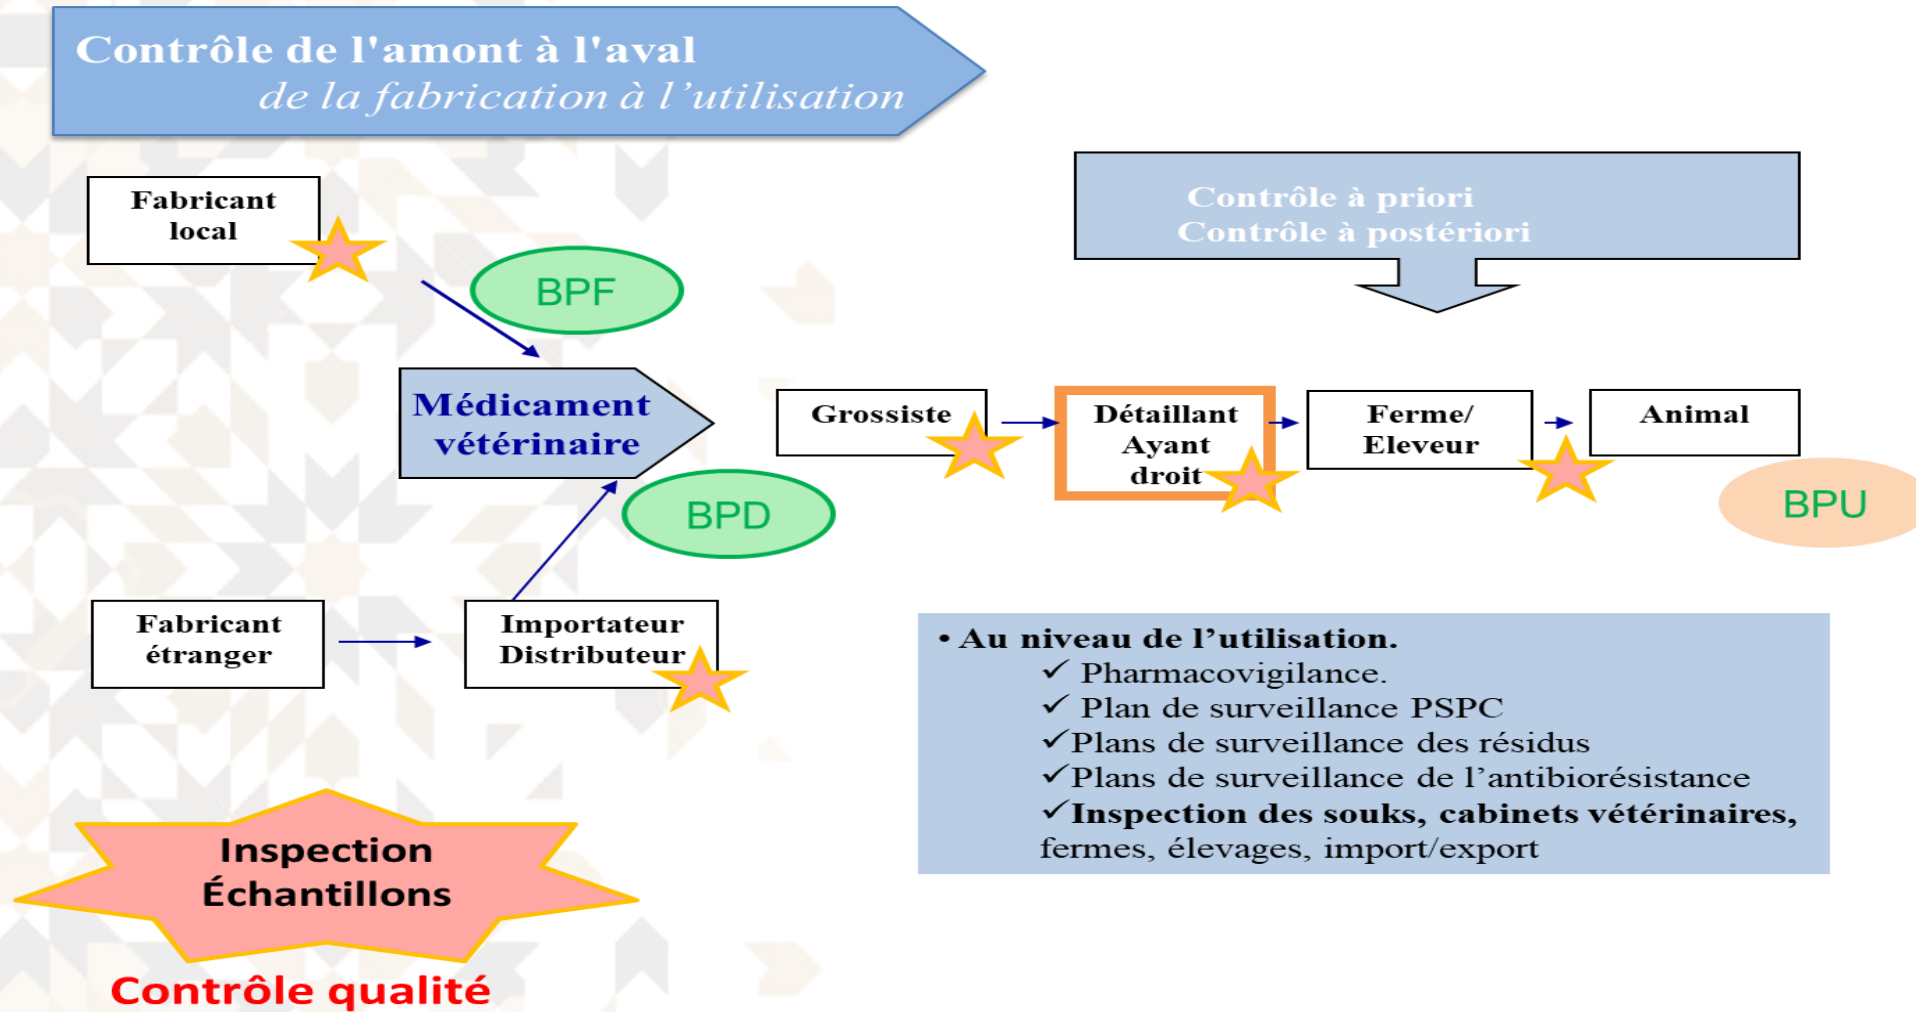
Contrôle de l'amont à l'aval
de la fabrication à l'utilisation

Contrôle à priori
Contrôle à postériori

Fabricant local

BPF

Médicament vétérinaire

BPD

Fabricant étranger

Importateur Distributeur

Grossiste

Détaillant Ayant droit

Ferme/ Eleveur

Animal

BPU

• Au niveau de l'utilisation.
✓ Pharmacovigilance.
✓ Plan de surveillance PSPC
✓Plans de surveillance des résidus
✓Plans de surveillance de l'antibiorésistance
✓Inspection des souks, cabinets vétérinaires, fermes, élevages, import/export

Inspection
Échantillons

Contrôle qualité